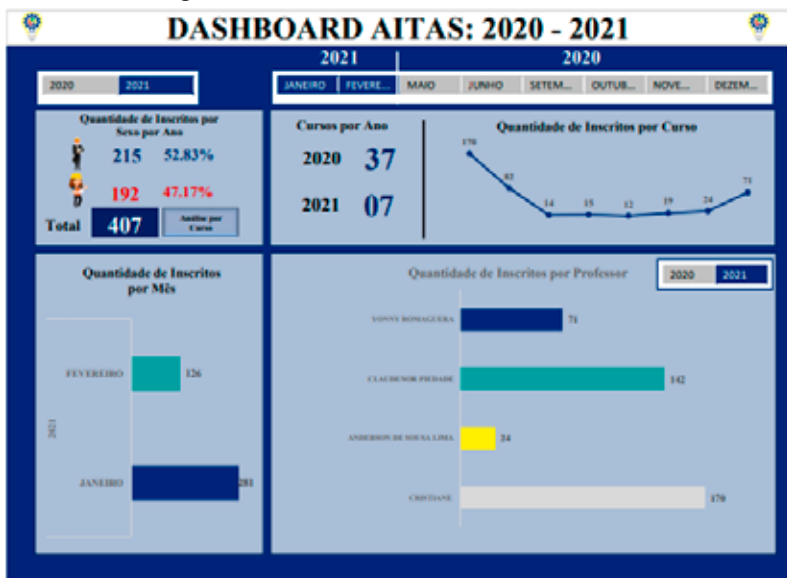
DASHBOARD AITAS: 2020 - 2021

2021

2020

2020 2021

JANEIRO FEVERE... MAIO JUNHO SETEM... OUTUB... NOVE... DEZEM...

Quantidade de Inscritos por Sexo por Ano

215 52.83%

192 47.17%

Total 407

Análise por Curso

Cursos por Ano

2020 37

2021 07

Quantidade de Inscritos por Curso

170

83

14

15

12

19

24

71

Quantidade de Inscritos por Mês

FEVEREIRO 126

JANEIRO 281

2021

Quantidade de Inscritos por Professor

2020 2021

VONNY BOMAGUERA 71

CLAUDENOR PIEDADE 142

ANDERSON DE SOUSA LIMA 24

CRISTIANE 170